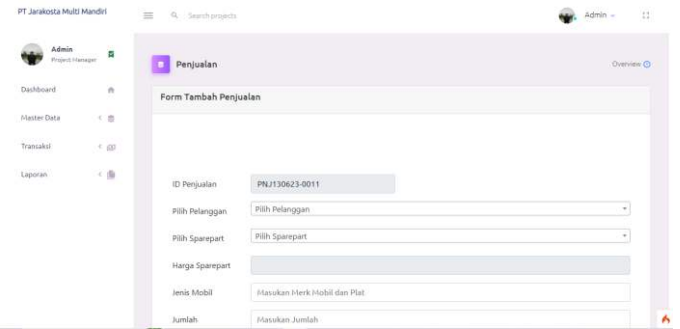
PT Jarakosta Multi Mandiri

Search projects

Admin

Admin
Project Manager

Dashboard

Master Data

Transaksi

Laporan

Penjualan

Overview

Form Tambah Penjualan

ID Penjualan
PNJ130623-0011

Pilih Pelanggan
Pilih Pelanggan

Pilih Sparepart
Pilih Sparepart

Harga Sparepart

Jenis Mobil
Masukan Merk Mobil dan Plat

Jumlah
Masukan Jumlah